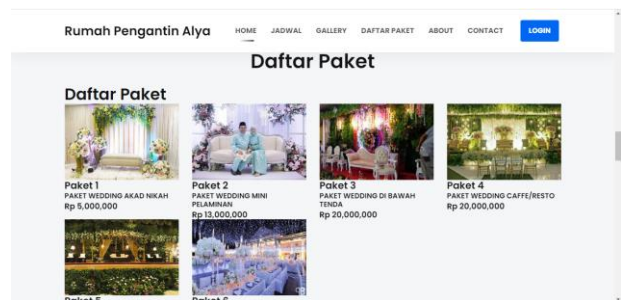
Rumah Pengantin Alya HOME JADWAL GALLERY DAFTAR PAKET ABOUT CONTACT LOGIN

Daftar Paket

Daftar Paket

Paket 1
PAKET WEDDING AKAD NIKAH
Rp 5,000,000

Paket 2
PAKET WEDDING MINI PELAMINAN
Rp 13,000,000

Paket 3
PAKET WEDDING DI BAWAH TENDA
Rp 20,000,000

Paket 4
PAKET WEDDING CAFFE/RESTO
Rp 20,000,000

Paket 5

Paket 6